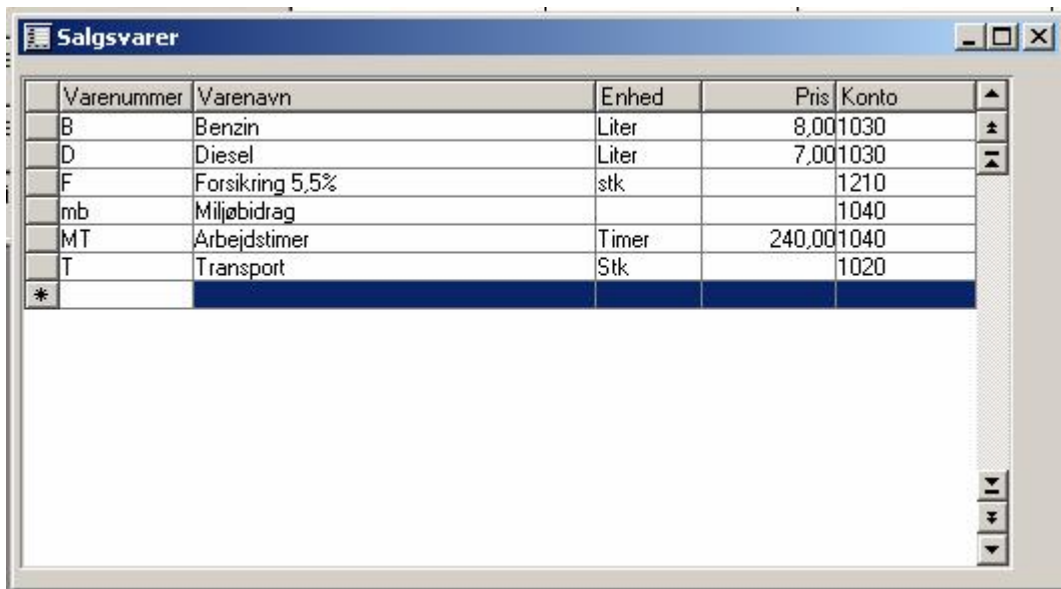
Salgsvarer

| | Varenummer | Varenavn | Enhed | Pris | Konto |
|---|---|---|---|---|---|
| | B | Benzin | Liter | 8,00 | 1030 |
| | D | Diesel | Liter | 7,00 | 1030 |
| | F | Forsikring 5,5% | stk | | 1210 |
| | mb | Miljøbidrag | | | 1040 |
| | MT | Arbejdstimer | Timer | 240,00 | 1040 |
| | T | Transport | Stk | | 1020 |
| * | | | | | |